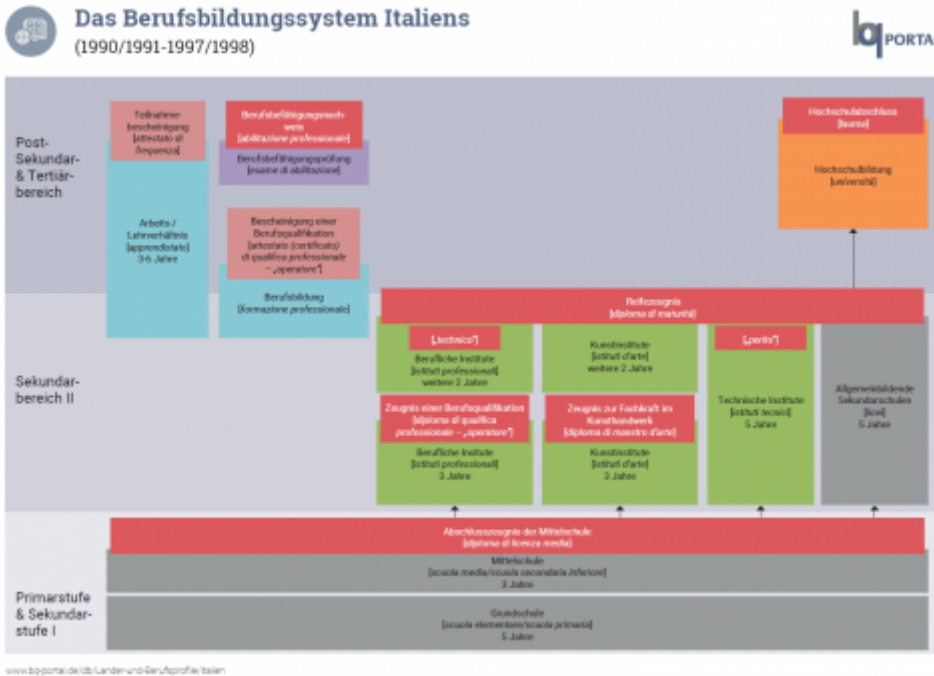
Das Berufsbildungssystem Italiens
(1990/1991-1997/1998)

bq PORTAL

Post-Sekundar- & Tertiärbereich

Teilnahmebescheinigung [attestato di frequenza]

Berufsbefähigungsnachweis [abilitazione professionale]

Berufsbefähigungsprüfung [esame di abilitazione]

Hochschulabschluss [laurea]

Hochschulbildung [università]

Arbeits-/ Lehrverhältnis [apprendistato] 3-6 Jahre

Bescheinigung einer Berufsqualifikation [attestato (certificato) di qualifica professionale – „operatore"]

Berufsbildung [formazione professionale]

Sekundarbereich II

Reifezeugnis [diploma di maturità]

[„tecnico"]

Berufliche Institute [istituti professionali] weitere 2 Jahre

Kunstinstitute [istituti d'arte] weitere 2 Jahre

[„perito"]

Technische Institute [istituti tecnici] 5 Jahre

Allgemeinbildende Sekundarschulen [licei] 5 Jahre

Zeugnis einer Berufsqualifikation [diploma di qualifica professionale – „operatore"]

Berufliche Institute [istituti professionali] 3 Jahre

Zeugnis zur Fachkraft im Kunsthandwerk [diploma di maestro d'arte]

Kunstinstitute [istituti d'arte] 3 Jahre

Primarstufe & Sekundarstufe I

Abschlusszeugnis der Mittelschule [diploma di licenza media]

Mittelschule [scuola media/scuola secondaria inferiore] 3 Jahre

Grundschule [scuola elementare/scuola primaria] 5 Jahre

www.bq-portal.de/db/Länder-und-Berufsprofile/italien